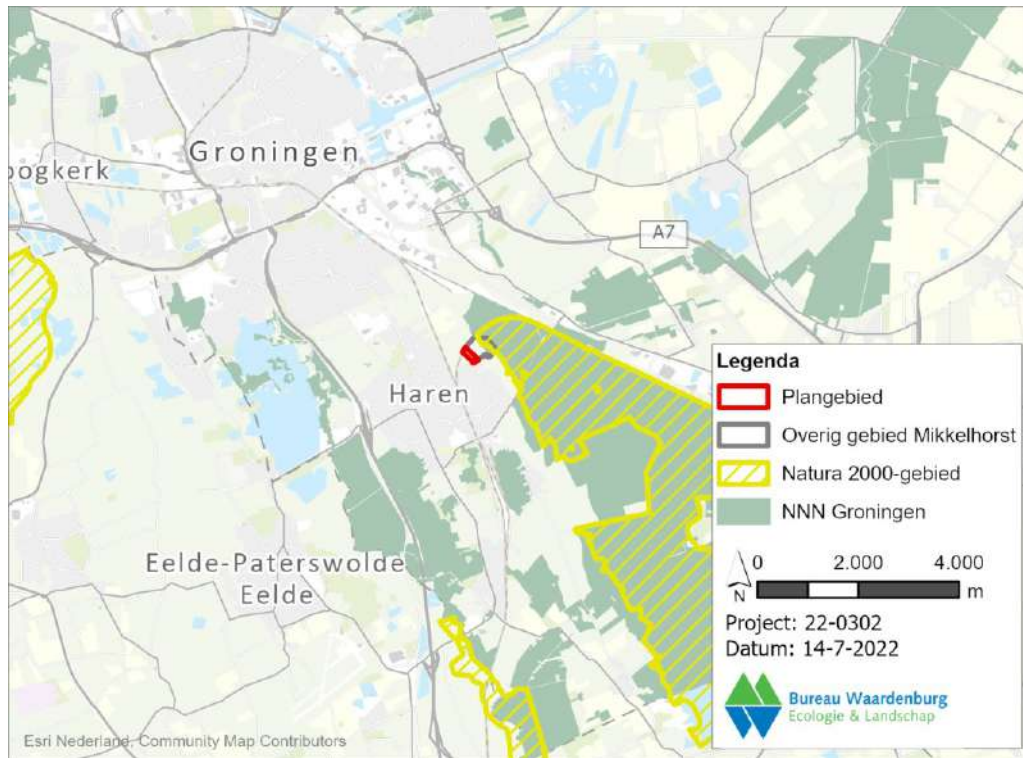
Groningen
ogkerk
A7
Haren
Eelde-Paterswolde
Eelde

Legenda
Plangebied
Overig gebied Mikkelhorst
Natura 2000-gebied
NNN Groningen

N
0 2.000 4.000
m

Project: 22-0302
Datum: 14-7-2022

Bureau Waardenburg
Ecologie & Landschap

Esri Nederland, Community Map Contributors